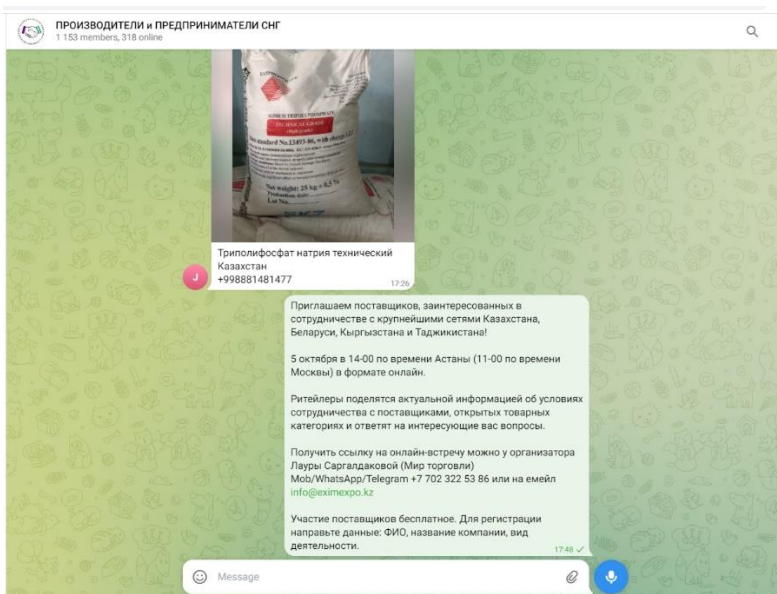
ПРОИЗВОДИТЕЛИ и ПРЕДПРИНИМАТЕЛИ СНГ
1 153 members, 318 online

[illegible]
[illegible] standard No.13493-86, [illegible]
Net weight: 25 kg ± 0,5 %
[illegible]
Lot No.

Триполифосфат натрия технический Казахстан
+998881481477
17:26

J

Приглашаем поставщиков, заинтересованных в сотрудничестве с крупнейшими сетями Казахстана, Беларуси, Кыргызстана и Таджикистана!

5 октября в 14-00 по времени Астаны (11-00 по времени Москвы) в формате онлайн.

Ритейлеры поделятся актуальной информацией об условиях сотрудничества с поставщиками, открытых товарных категориях и ответят на интересующие вас вопросы.

Получить ссылку на онлайн-встречу можно у организатора Лауры Саргалдаковой (Мир торговли) Mob/WhatsApp/Telegram +7 702 322 53 86 или на емейл info@eximexpo.kz

Участие поставщиков бесплатное. Для регистрации направьте данные: ФИО, название компании, вид деятельности.
17:48

Message